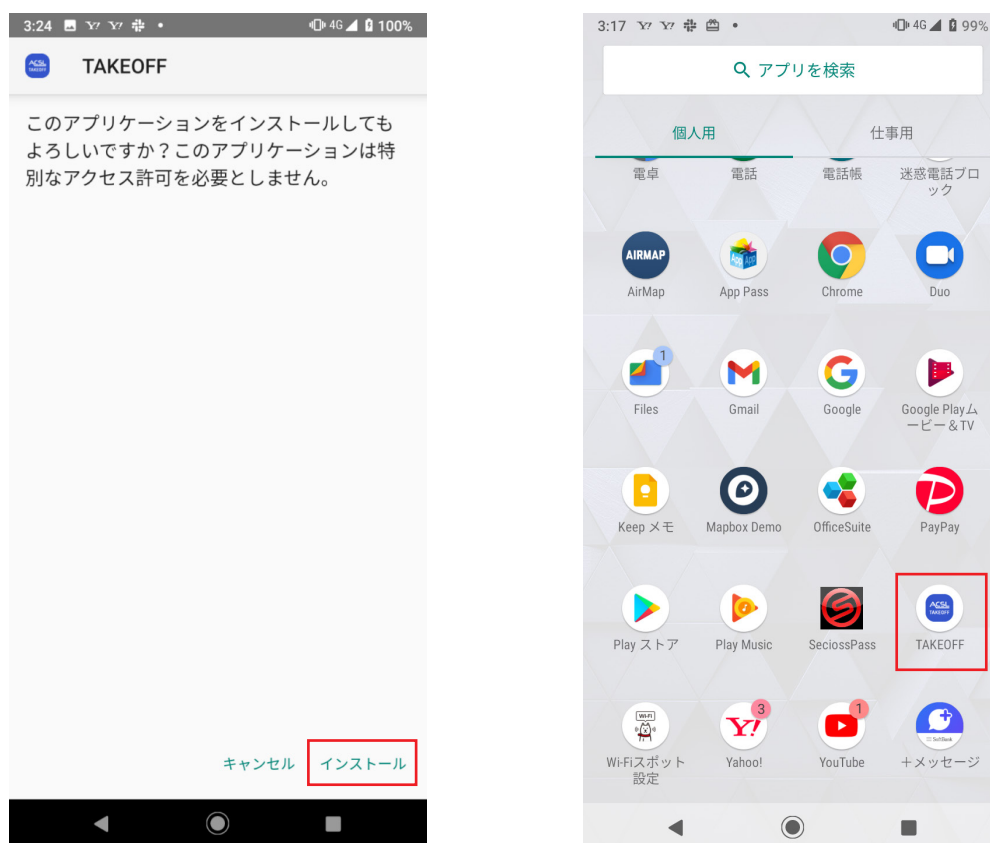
3:24 4G 100%

TAKEOFF

このアプリケーションをインストールしてもよろしいですか？このアプリケーションは特別なアクセス許可を必要としません。

キャンセル インストール

3:17 4G 99%

アプリを検索

個人用 仕事用

電卓 電話 電話帳 迷惑電話ブロック

AirMap App Pass Chrome Duo

Files Gmail Google Google Playムービー＆TV

Keep メモ Mapbox Demo OfficeSuite PayPay

Play ストア Play Music SeciossPass TAKEOFF

Wi-Fiスポット設定 Yahoo! YouTube ＋メッセージ